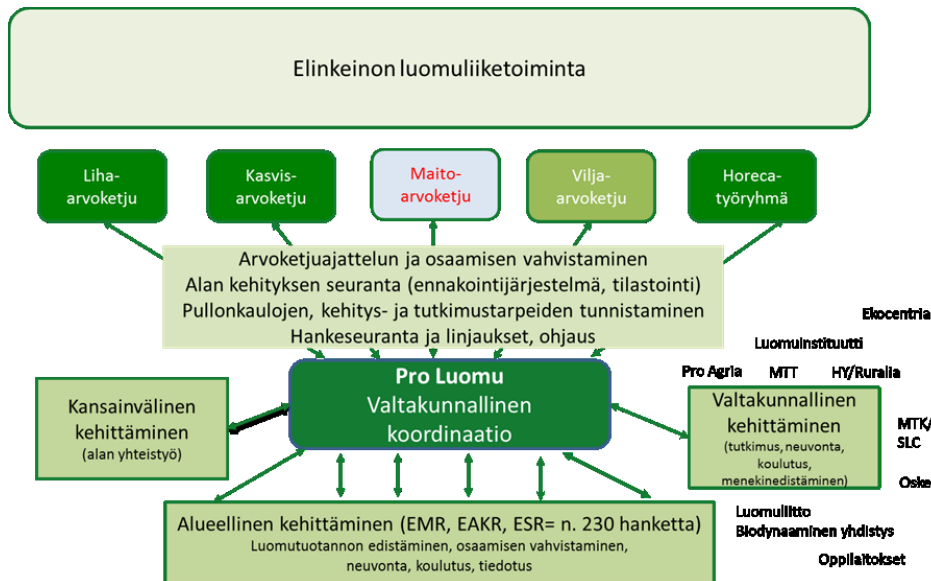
Elinkeinon luomuliiketoiminta

Liha-arvoketju

Kasvis-arvoketju

Maito-arvoketju

Vilja-arvoketju

Horeca-työryhmä

Arvoketjuajattelun ja osaamisen vahvistaminen
Alan kehityksen seuranta (ennakointijärjestelmä, tilastointi)
Pullonkaulojen, kehitys- ja tutkimustarpeiden tunnistaminen
Hankeseuranta ja linjaukset, ohjaus

Ekocentria

Luomuinstituutti

Pro Agria

MTT

HY/Ruralia

Kansainvälinen kehittäminen
(alan yhteistyö)

Pro Luomu
Valtakunnallinen koordinaatio

Valtakunnallinen kehittäminen
(tutkimus, neuvonta, koulutus, menekinedistäminen)

MTK/
SLC

Oske

Luomuliitto
Biodynaaminen yhdistys

Alueellinen kehittäminen (EMR, EAKR, ESR= n. 230 hanketta)
Luomutuotannon edistäminen, osaamisen vahvistaminen, neuvonta, koulutus, tiedotus

Oppilaitokset